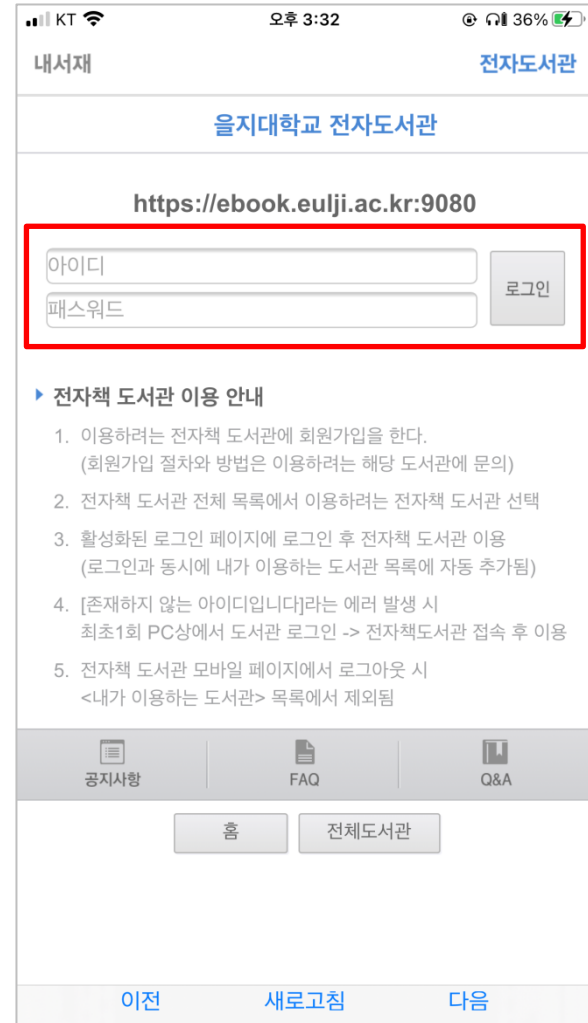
KT 오후 3:32 36%

내서재 전자도서관

을지대학교 전자도서관

https://ebook.eulji.ac.kr:9080

아이디
패스워드
로그인

전자책 도서관 이용 안내

1. 이용하려는 전자책 도서관에 회원가입을 한다. (회원가입 절차와 방법은 이용하려는 해당 도서관에 문의)

2. 전자책 도서관 전체 목록에서 이용하려는 전자책 도서관 선택

3. 활성화된 로그인 페이지에 로그인 후 전자책 도서관 이용 (로그인과 동시에 내가 이용하는 도서관 목록에 자동 추가됨)

4. [존재하지 않는 아이디입니다]라는 에러 발생 시 최초1회 PC상에서 도서관 로그인 -> 전자책도서관 접속 후 이용

5. 전자책 도서관 모바일 페이지에서 로그아웃 시 <내가 이용하는 도서관> 목록에서 제외됨

공지사항 FAQ Q&A

홈 전체도서관

이전 새로고침 다음